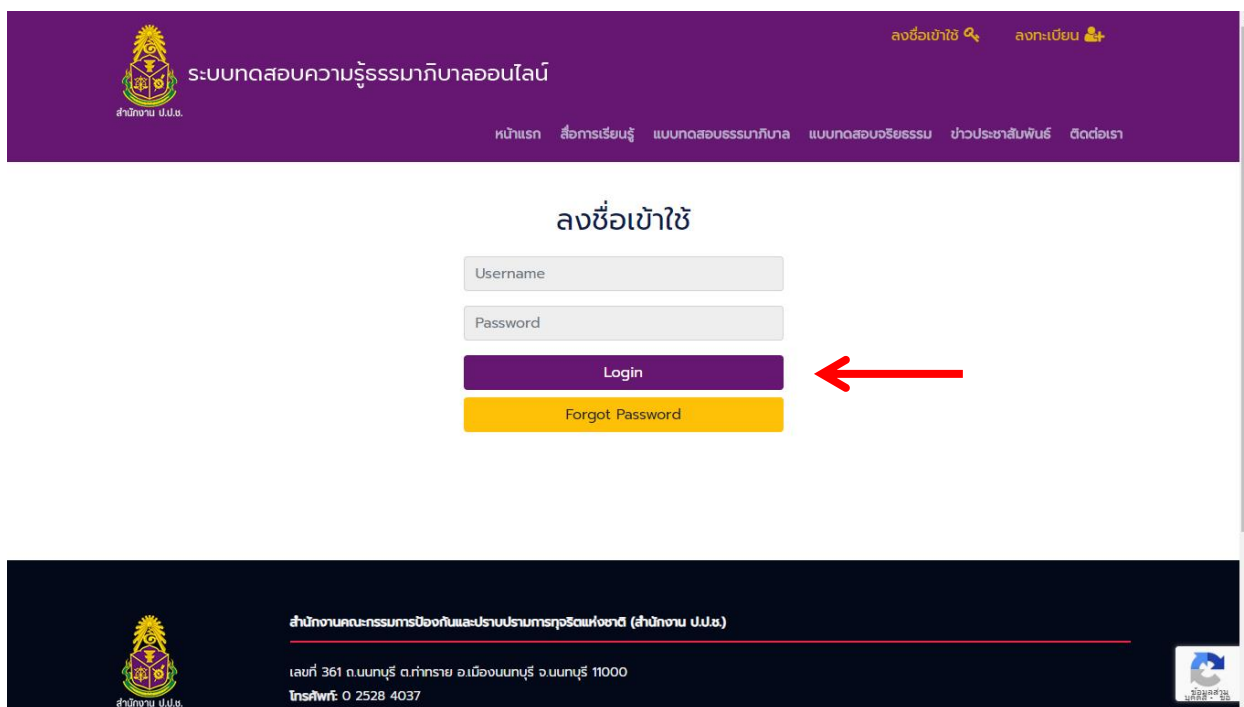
สำนักงาน ป.ป.ช.

ระบบทดสอบความรู้ธรรมาภิบาลออนไลน์

ลงชื่อเข้าใช้ ลงทะเบียน

หน้าแรก สื่อการเรียนรู้ แบบทดสอบธรรมาภิบาล แบบทดสอบจริยธรรม ข่าวประชาสัมพันธ์ ติดต่อเรา

ลงชื่อเข้าใช้

Username

Password

Login

Forgot Password

สำนักงาน ป.ป.ช.

สำนักงานคณะกรรมการป้องกันและปราบปรามการทุจริตแห่งชาติ (สำนักงาน ป.ป.ช.)

เลขที่ 361 ถ.นนทบุรี ต.ท่าทราย อ.เมืองนนทบุรี จ.นนทบุรี 11000

โทรศัพท์: 0 2528 4037

ข้อมูลส่วนบุคคล - ข้อ